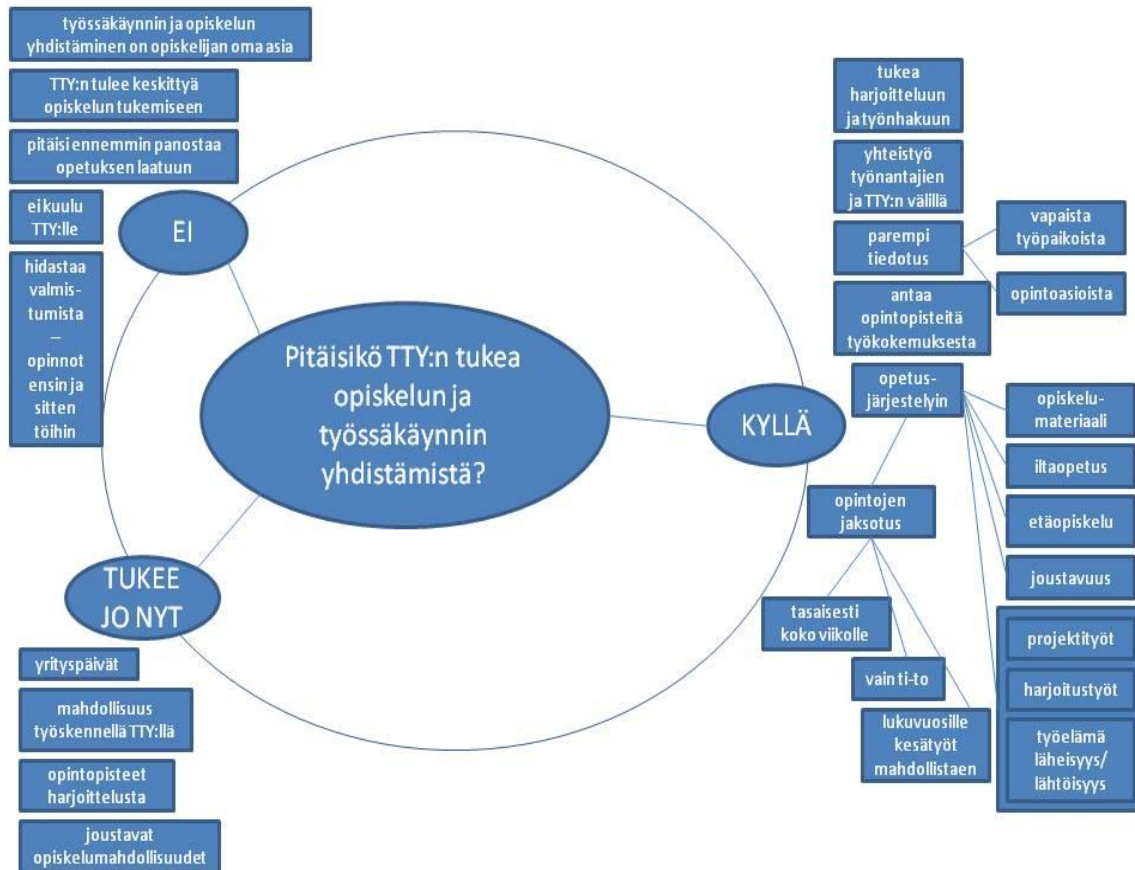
Pitäisikö TTY:n tukea opiskelun ja työssäkäynnin yhdistämistä?

EI

työssäkäynnin ja opiskelun yhdistäminen on opiskelijan oma asia

TTY:n tulee keskittyä opiskelun tukemiseen

pitäisi ennemmin panostaa opetuksen laatuun

ei kuulu TTY:lle

hidastaa valmistumista – opinnot ensin ja sitten töihin

KYLLÄ

tukea harjoitteluun ja työnhakuun

yhteistyö työnantajien ja TTY:n välillä

parempi tiedotus

vapaista työpaikoista

opintoasioista

antaa opintopisteitä työkokemuksesta

opetusjärjestelyin

opiskelumateriaali

iltaopetus

etäopiskelu

joustavuus

projektityöt

harjoitustyöt

työelämä läheisyys/ lähtöisyys

opintojen jaksotus

tasaisesti koko viikolle

vain ti-to

lukuvuosille kesätyöt mahdollistaen

TUKEE JO NYT

yrityspäivät

mahdollisuus työskennellä TTY:llä

opintopisteet harjoittelusta

joustavat opiskelumahdollisuudet